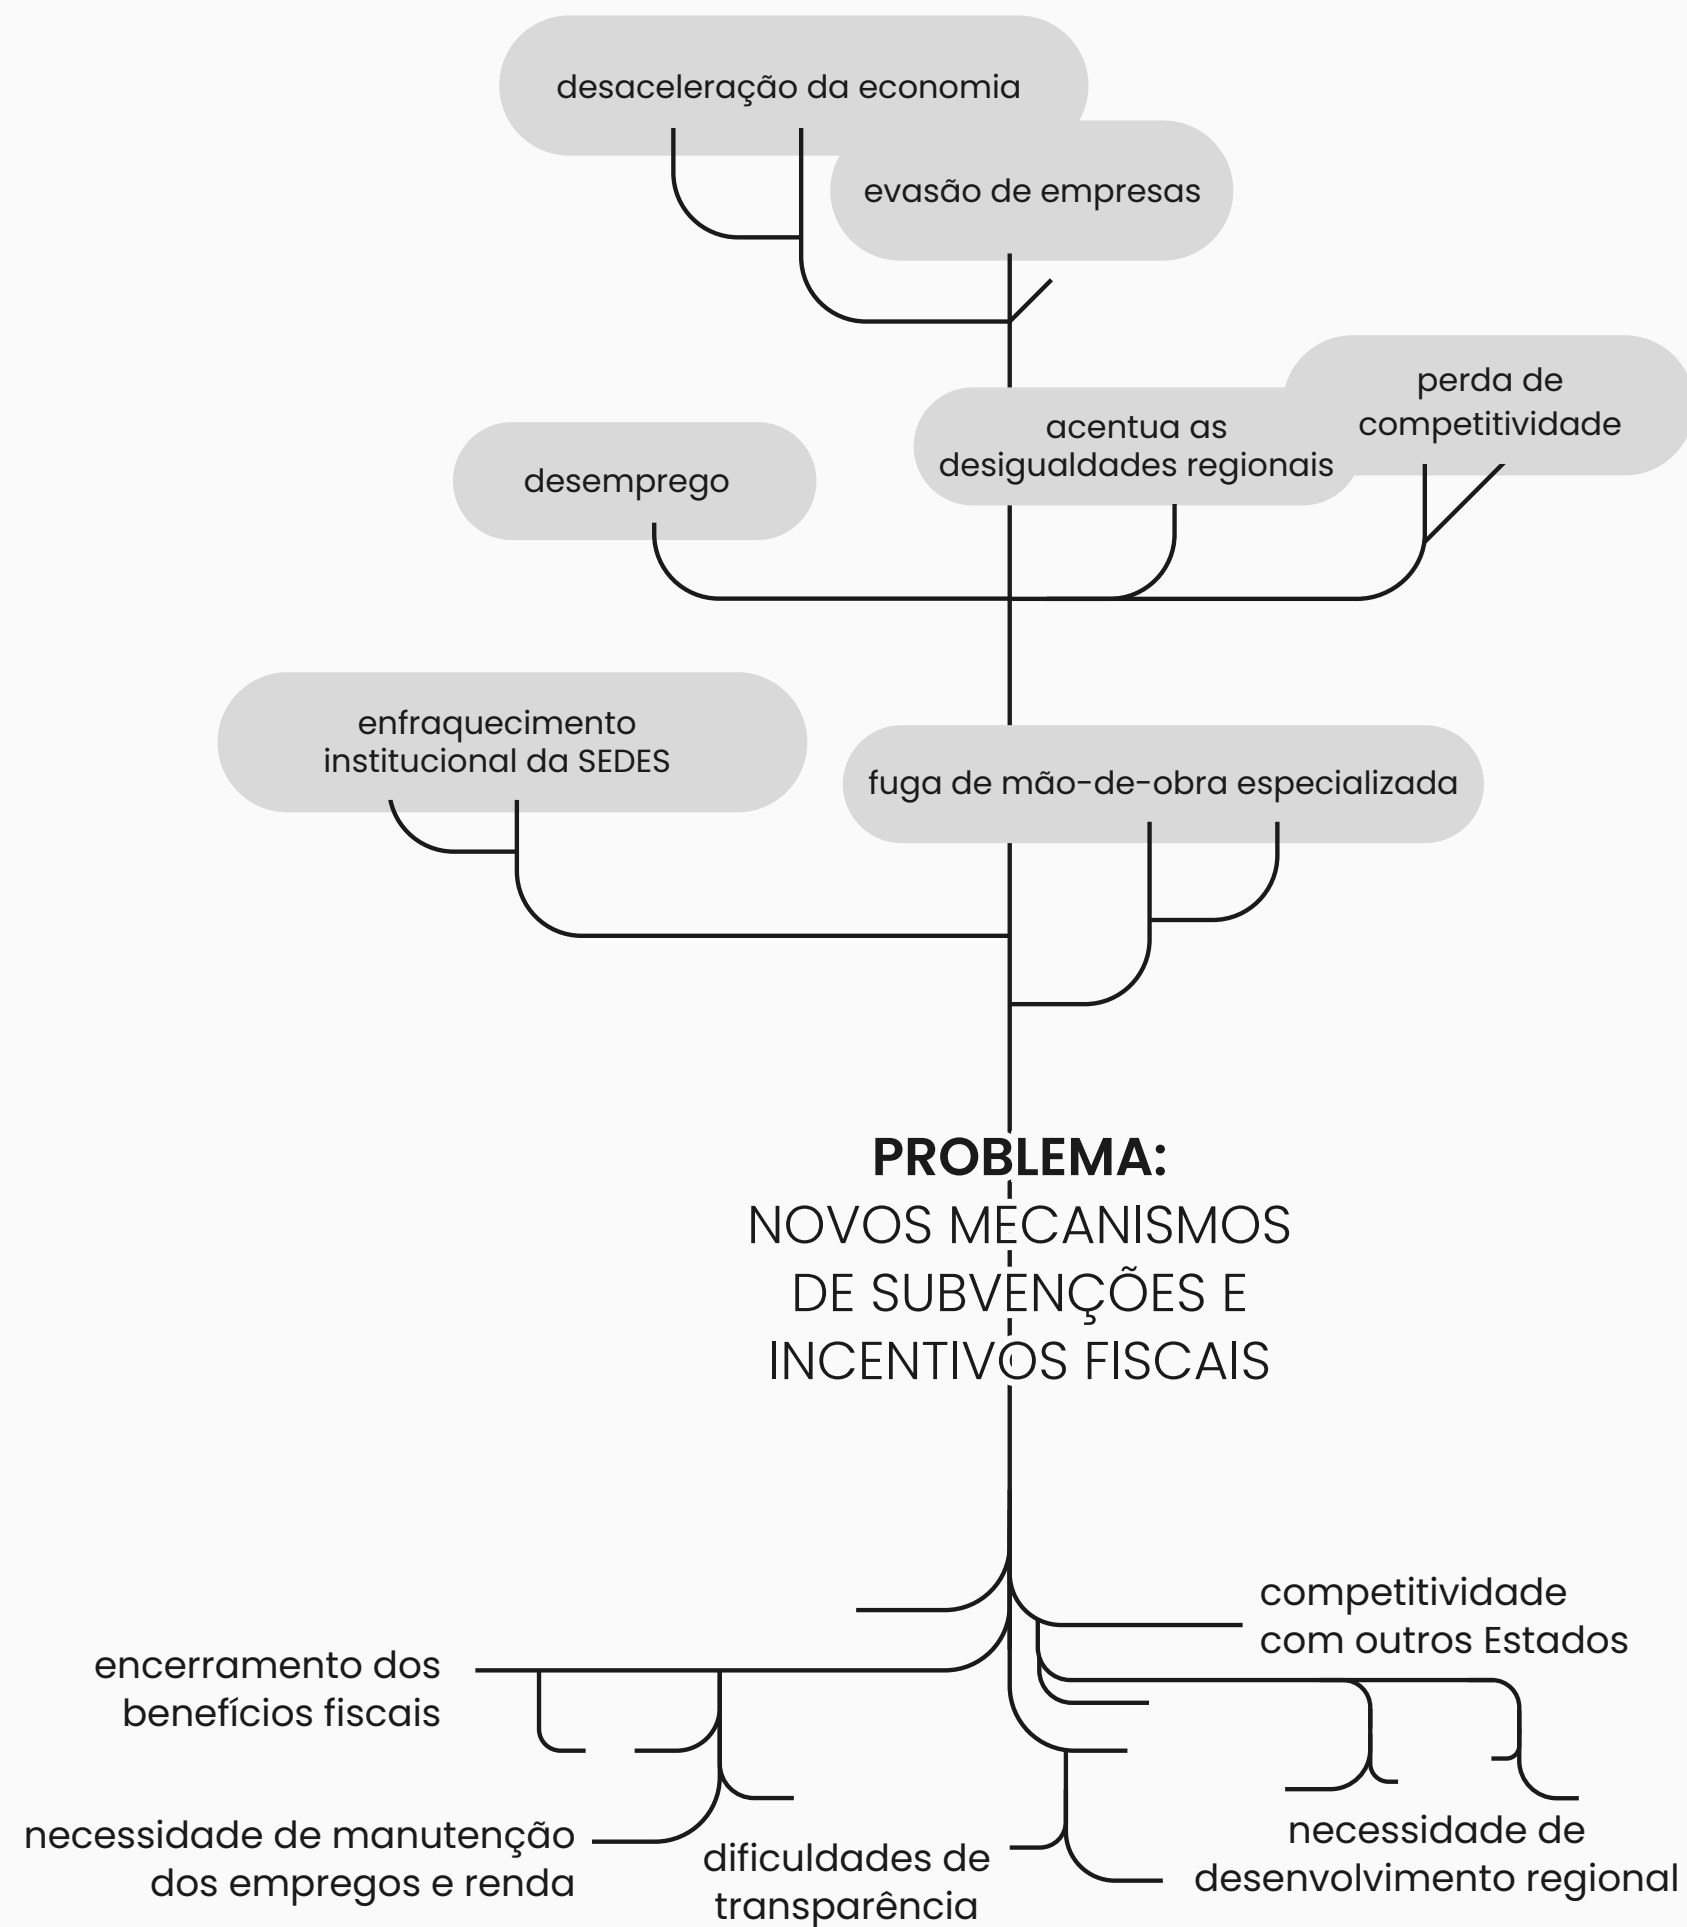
desaceleração da economia

evasão de empresas

perda de competitividade

acentua as desigualdades regionais

desemprego

enfraquecimento institucional da SEDES

fuga de mão-de-obra especializada

**PROBLEMA:**
NOVOS MECANISMOS DE SUBVENÇÕES E INCENTIVOS FISCAIS

competitividade com outros Estados

encerramento dos benefícios fiscais

necessidade de manutenção dos empregos e renda

dificuldades de transparência

necessidade de desenvolvimento regional